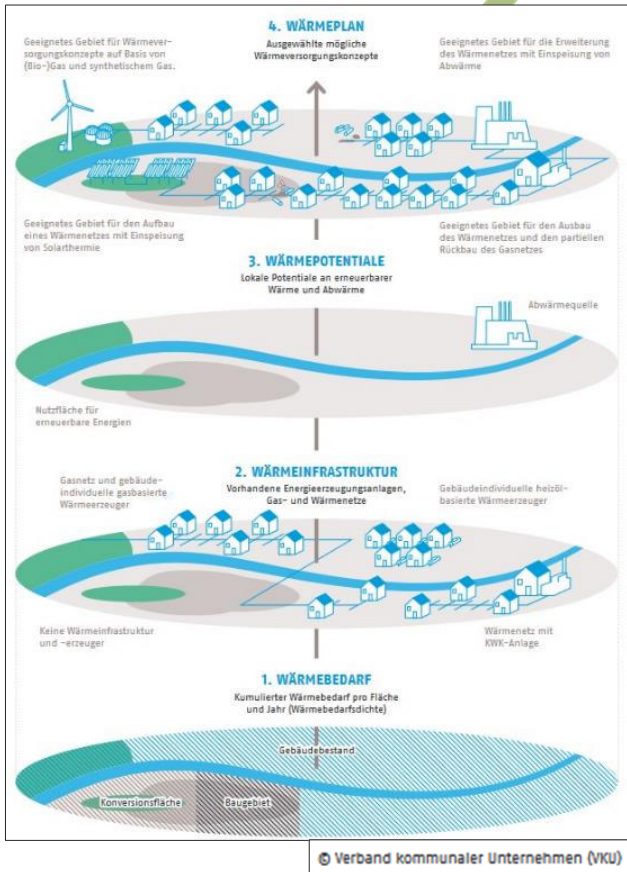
4. WÄRMEPLAN
Ausgewählte mögliche Wärmeversorgungskonzepte

Geeignetes Gebiet für Wärmeversorgungskonzepte auf Basis von (Bio-)Gas und synthetischem Gas.

Geeignetes Gebiet für die Erweiterung des Wärmenetzes mit Einspeisung von Abwärme

Geeignetes Gebiet für den Aufbau eines Wärmenetzes mit Einspeisung von Solarthermie

Geeignetes Gebiet für den Ausbau des Wärmenetzes und den partiellen Rückbau des Gasnetzes

3. WÄRMEPOTENTIALE
Lokale Potentiale an erneuerbarer Wärme und Abwärme

Abwärmequelle

Nutzfläche für erneuerbare Energien

2. WÄRMEINFRASTRUKTUR
Vorhandene Energieerzeugungsanlagen, Gas- und Wärmenetze

Gasnetz und gebäudeindividuelle gasbasierte Wärmeerzeuger

Gebäudeindividuelle heizölbasierte Wärmeerzeuger

Keine Wärmeinfrastruktur und -erzeuger

Wärmenetz mit KWK-Anlage

1. WÄRMEBEDARF
Kumulierter Wärmebedarf pro Fläche und Jahr (Wärmebedarfsdichte)

Gebäudebestand

Konversionsfläche

Baugebiet

© Verband kommunaler Unternehmen (VKU)